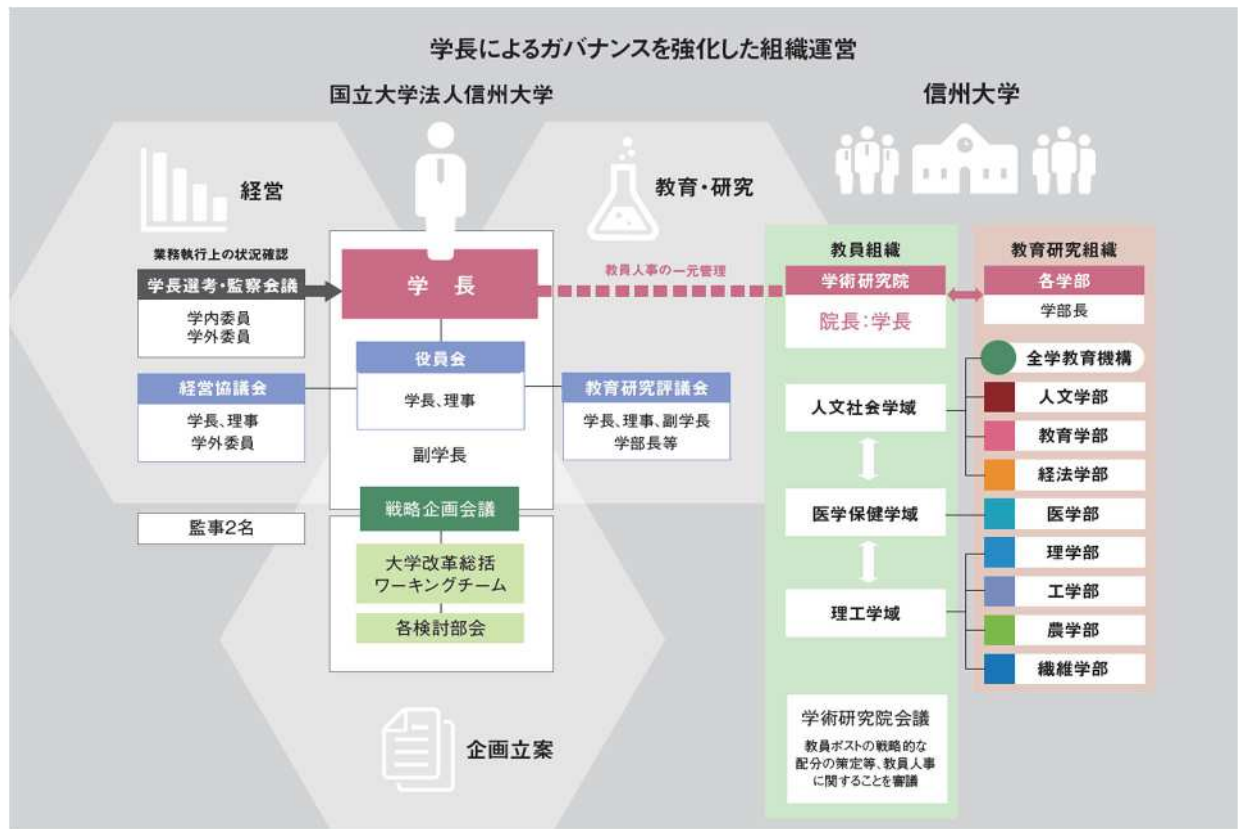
学長によるガバナンスを強化した組織運営

国立大学法人信州大学

信州大学

経営

教育・研究

業務執行上の状況確認

学長選考・監察会議

学内委員
学外委員

学　長

教員人事の一元管理

役員会

学長、理事

副学長

経営協議会

学長、理事
学外委員

教育研究評議会

学長、理事、副学長
学部長等

監事2名

戦略企画会議

大学改革総括
ワーキングチーム

各検討部会

企画立案

教員組織

学術研究院

院長:学長

人文社会学域

医学保健学域

理工学域

学術研究院会議

教員ポストの戦略的な配分の策定等、教員人事に関することを審議

教育研究組織

各学部

学部長

全学教育機構

人文学部

教育学部

経法学部

医学部

理学部

工学部

農学部

繊維学部